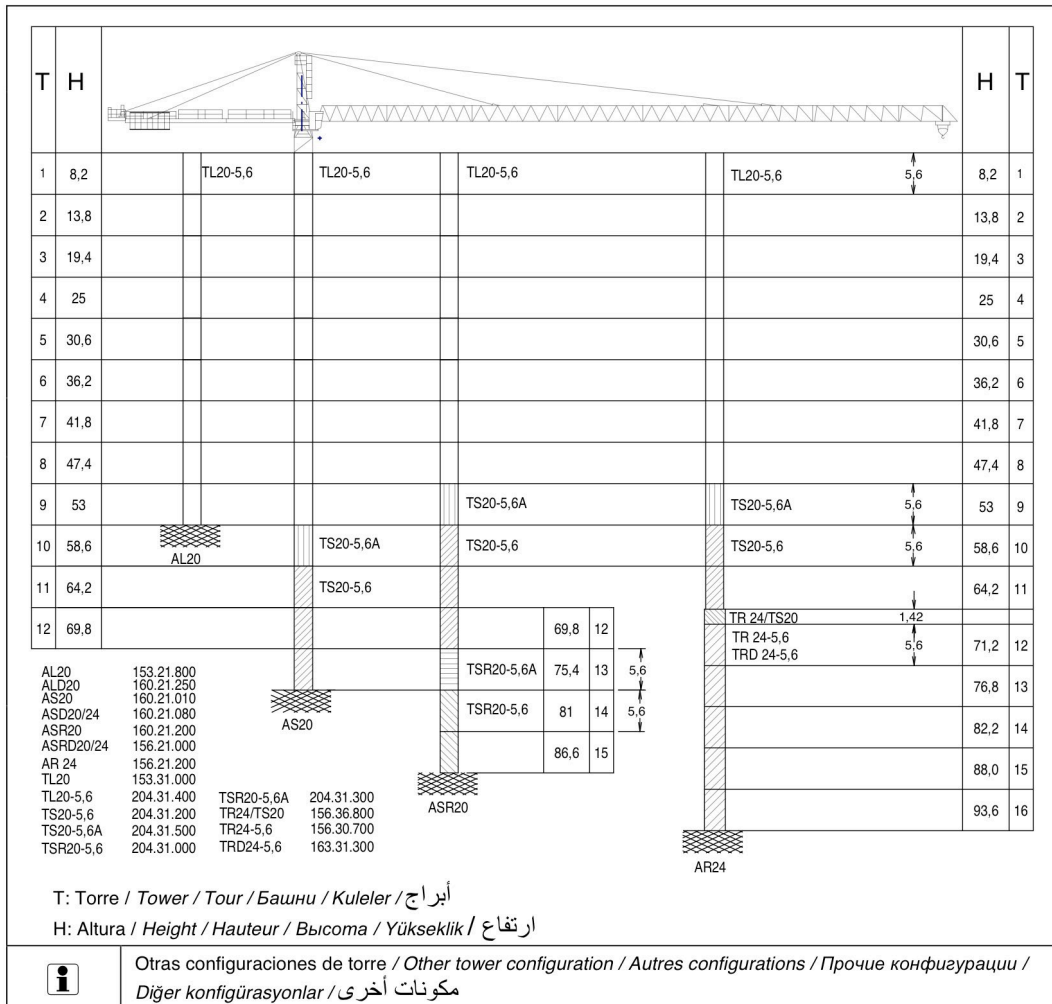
| T | H | | H | T |
|---|---|---|---|---|
| 1 | 8,2 | TL20-5,6 TL20-5,6 TL20-5,6 TL20-5,6 5,6 | 8,2 | 1 |
| 2 | 13,8 | | 13,8 | 2 |
| 3 | 19,4 | | 19,4 | 3 |
| 4 | 25 | | 25 | 4 |
| 5 | 30,6 | | 30,6 | 5 |
| 6 | 36,2 | | 36,2 | 6 |
| 7 | 41,8 | | 41,8 | 7 |
| 8 | 47,4 | | 47,4 | 8 |
| 9 | 53 | TS20-5,6A TS20-5,6A 5,6 | 53 | 9 |
| 10 | 58,6 | AL20 TS20-5,6A TS20-5,6 TS20-5,6 5,6 | 58,6 | 10 |
| 11 | 64,2 | TS20-5,6 | 64,2 | 11 |
| 12 | 69,8 | 69,8 12 TR 24/TS20 1,42 | | |
| | | TSR20-5,6A 75,4 13 5,6 TR 24-5,6 TRD 24-5,6 5,6 | 71,2 | 12 |
| | | AS20 TSR20-5,6 81 14 5,6 | 76,8 | 13 |
| | | 86,6 15 | 82,2 | 14 |
| | | ASR20 | 88,0 | 15 |
| | | AR24 | 93,6 | 16 |

AL20 153.21.800
ALD20 160.21.250
AS20 160.21.010
ASD20/24 160.21.080
ASR20 160.21.200
ASRD20/24 156.21.000
AR 24 156.21.200
TL20 153.31.000
TL20-5,6 204.31.400
TS20-5,6 204.31.200
TS20-5,6A 204.31.500
TSR20-5,6 204.31.000
TSR20-5,6A 204.31.300
TR24/TS20 156.36.800
TR24-5,6 156.30.700
TRD24-5,6 163.31.300

T: Torre / Tower / Tour / Башни / Kuleler / أبراج

H: Altura / Height / Hauteur / Высота / Yükseklik / ارتفاع

Otras configuraciones de torre / Other tower configuration / Autres configurations / Прочие конфигурации / Diğer konfigürasyonlar / مكونات أخرى